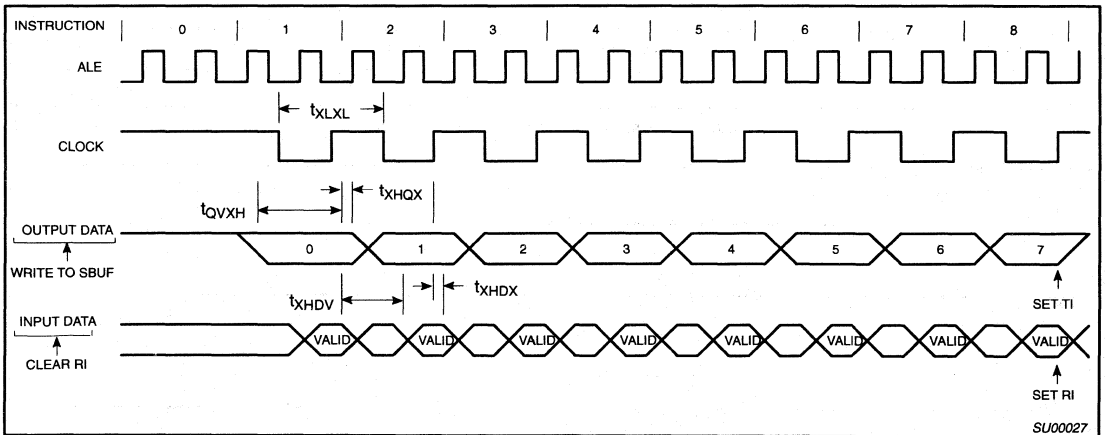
INSTRUCTION 0 1 2 3 4 5 6 7 8

ALE

$t_{XLXL}$

CLOCK

$t_{QVXH}$

$t_{XHQX}$

OUTPUT DATA

WRITE TO SBUF

0 1 2 3 4 5 6 7

$t_{XHDV}$

$t_{XHDX}$

SET TI

INPUT DATA

CLEAR RI

VALID VALID VALID VALID VALID VALID VALID VALID

SET RI

SU00027